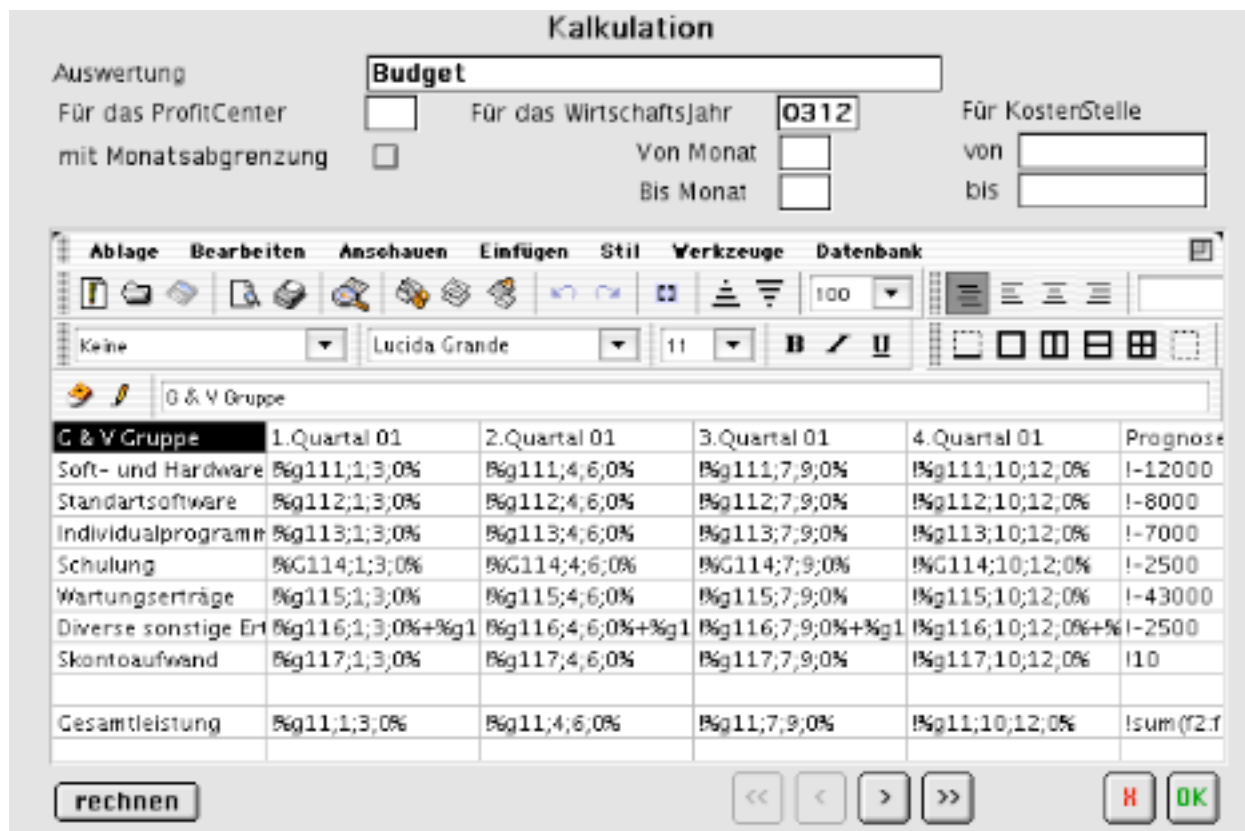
Kalkulation

Auswertung Budget

Für das ProfitCenter

Für das WirtschaftsJahr 0312

Für KostenStelle

mit Monatsabgrenzung

Von Monat

Bis Monat

von

bis

Ablage Bearbeiten Ansehauen Einfügen Stil Werkzeuge Datenbank

100

Keine Lucida Grande 11 B / U

G & V Gruppe

| G & V Gruppe | 1.Quartal 01 | 2.Quartal 01 | 3.Quartal 01 | 4.Quartal 01 | Prognose |
|---|---|---|---|---|---|
| Soft- und Hardware | !%g111;1;3;0% | !%g111;4;6;0% | !%g111;7;9;0% | !%g111;10;12;0% | !-12000 |
| Standartsoftware | !%g112;1;3;0% | !%g112;4;6;0% | !%g112;7;9;0% | !%g112;10;12;0% | !-8000 |
| Individualprogramm | !%g113;1;3;0% | !%g113;4;6;0% | !%g113;7;9;0% | !%g113;10;12;0% | !-7000 |
| Schulung | !%G114;1;3;0% | !%G114;4;6;0% | !%G114;7;9;0% | !%G114;10;12;0% | !-2500 |
| Wartungserträge | !%g115;1;3;0% | !%g115;4;6;0% | !%g115;7;9;0% | !%g115;10;12;0% | !-43000 |
| Diverse sonstige Ert | !%g116;1;3;0%+%g1 | !%g116;4;6;0%+%g1 | !%g116;7;9;0%+%g1 | !%g116;10;12;0%+% | !-2500 |
| Skontoaufwand | !%g117;1;3;0% | !%g117;4;6;0% | !%g117;7;9;0% | !%g117;10;12;0% | !10 |
| | | | | | |
| Gesamtleistung | !%g11;1;3;0% | !%g11;4;6;0% | !%g11;7;9;0% | !%g11;10;12;0% | !sum(f2:f |
| | | | | | |

rechnen

<< < > >>

X OK